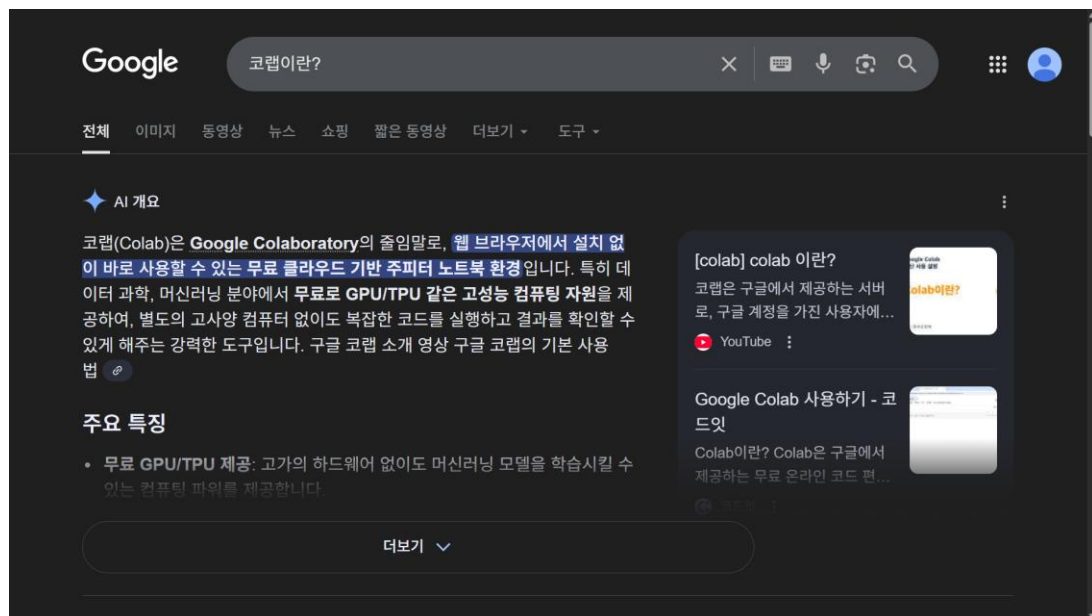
Google

코랩이란?

전체 이미지 동영상 뉴스 쇼핑 짧은 동영상 더보기 도구

AI 개요

코랩(Colab)은 **Google Colaboratory**의 줄임말로, 웹 브라우저에서 설치 없이 바로 사용할 수 있는 무료 클라우드 기반 주피터 노트북 환경입니다. 특히 데이터 과학, 머신러닝 분야에서 **무료로 GPU/TPU 같은 고성능 컴퓨팅 자원**을 제공하여, 별도의 고사양 컴퓨터 없이도 복잡한 코드를 실행하고 결과를 확인할 수 있게 해주는 강력한 도구입니다. 구글 코랩 소개 영상 구글 코랩의 기본 사용법

주요 특징

• **무료 GPU/TPU 제공**: 고가의 하드웨어 없이도 머신러닝 모델을 학습시킬 수 있는 컴퓨팅 파워를 제공합니다.

[colab] colab 이란?
코랩은 구글에서 제공하는 서버로, 구글 계정을 가진 사용자에...
YouTube

olab이란?

Google Colab 사용하기 - 코드잇
Colab이란? Colab은 구글에서 제공하는 무료 온라인 코드 편...

더보기